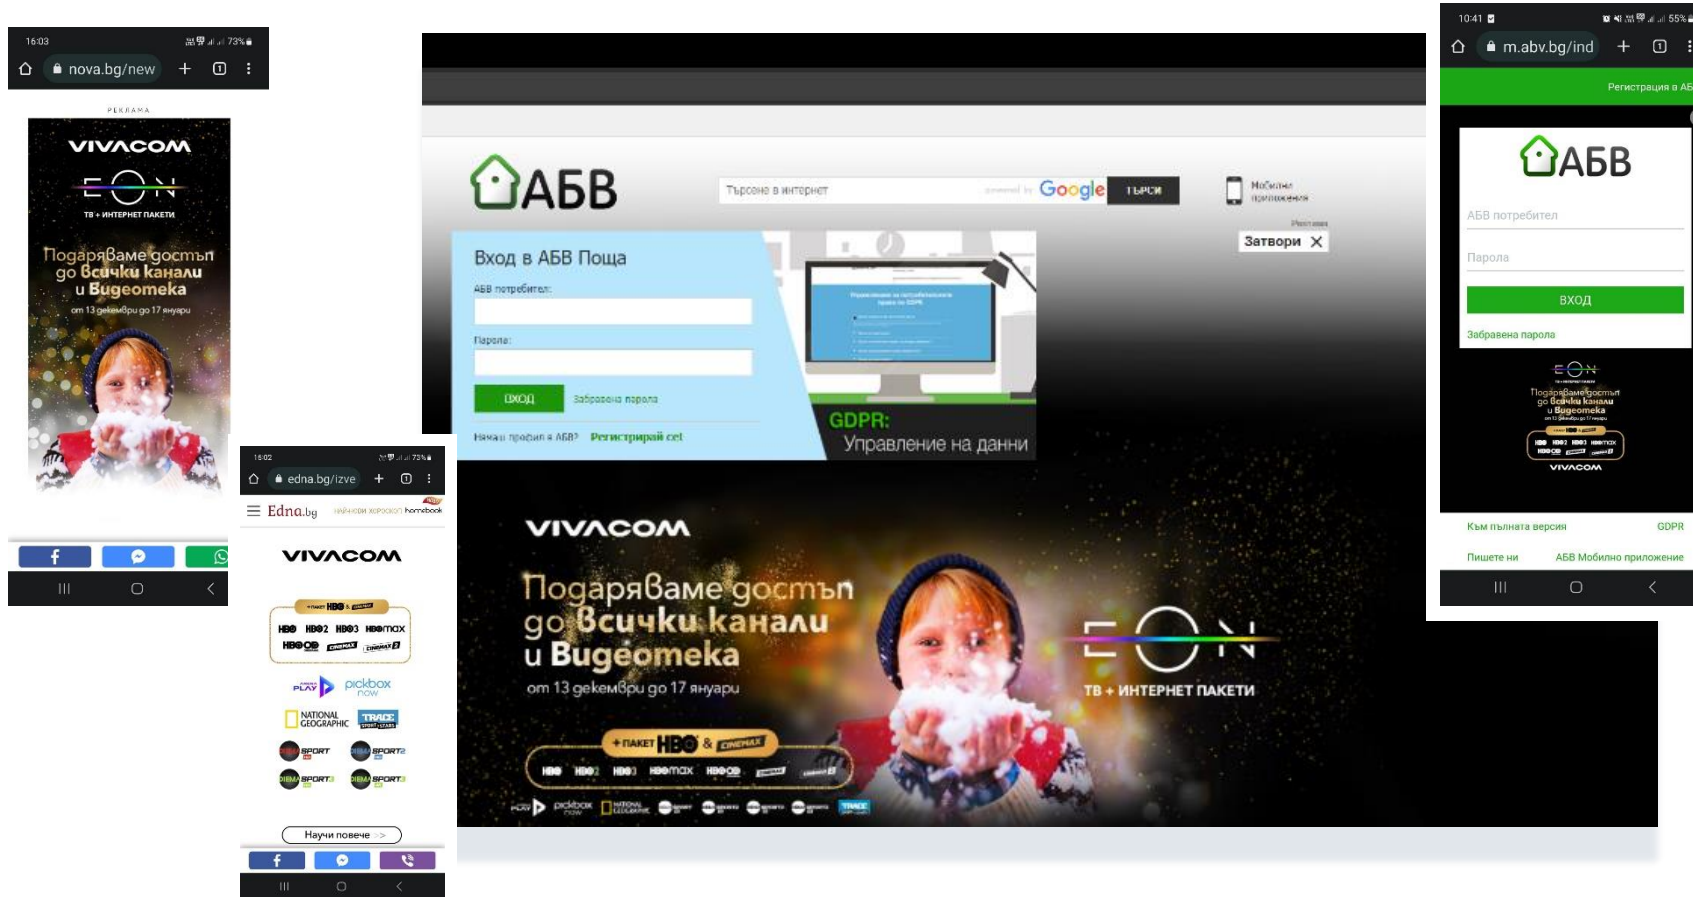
16:03
73%
nova.bg/new

РЕКЛАМА

VIVACOM
EON
ТВ + ИНТЕРНЕТ ПАКЕТИ
Подаряваме достъп до всички канали и видеотека
от 13 декември до 17 януари

16:02
73%
edna.bg/izve
Edna.bg
VIVACOM
HBO HBO2 HBO3 HBOmax
HBO OD CINEMAX CINEMAX2
pickbox now
NATIONAL GEOGRAPHIC
TRACE
DIEMA SPORT
DIEMA SPORT2
DIEMA SPORT3
Научи повече >

АБВ
Търсене в интернет
Google
ТЪРСИ
Мобилни приложения
Реклама
Затвори
Вход в АБВ Поща
АБВ потребител:
Парола:
ВХОД
Забравена парола
Нямаш профил в АБВ? Регистрирай се!
GDPR:
Управление на данни

VIVACOM
Подаряваме достъп до всички канали и видеотека
от 13 декември до 17 януари
EON
ТВ + ИНТЕРНЕТ ПАКЕТИ
+ ПАКЕТ HBO & CINEMAX
HBO HBO2 HBO3 HBOmax HBO OD CINEMAX CINEMAX2
pickbox now
NATIONAL GEOGRAPHIC
TRACE

10:41
55%
m.abv.bg/ind
Регистрация в АБ
АБВ
АБВ потребител
Парола
ВХОД
Забравена парола
EON
Подаряваме достъп до всички канали и видеотека
VIVACOM
Към пълната версия
GDPR
Пишете ни
АБВ Мобилно приложение